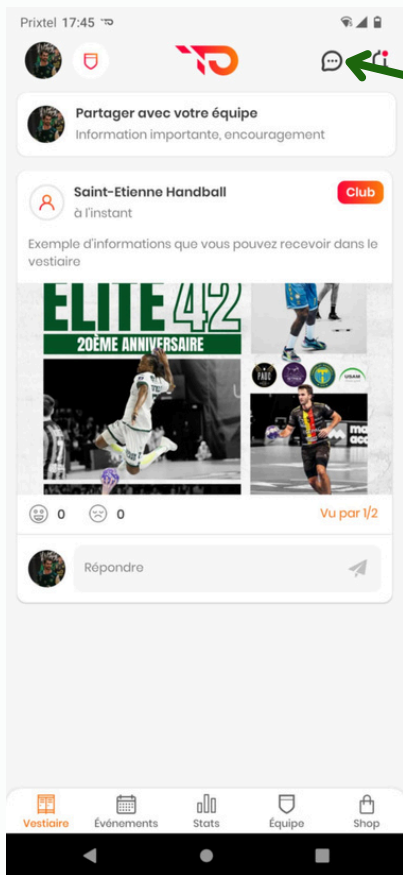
Prixtel 17:45

Partager avec votre équipe
Information importante, encouragement

Saint-Etienne Handball
à l'instant
Club

Exemple d'informations que vous pouvez recevoir dans le vestiaire

ELITE 42
20ÈME ANNIVERSAIRE

0 0
Vu par 1/2

Répondre

Vestiaire
Événements
Stats
Équipe
Shop